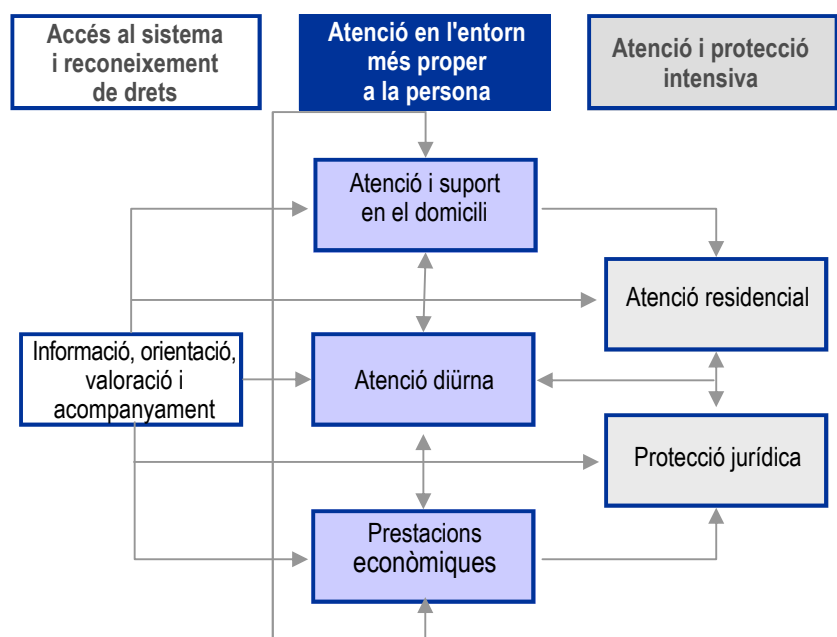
Accés al sistema i reconeixement de drets

Atenció en l'entorn més proper a la persona

Atenció i protecció intensiva

Atenció i suport en el domicili

Atenció residencial

Informació, orientació, valoració i acompanyament

Atenció diürna

Protecció jurídica

Prestacions econòmiques